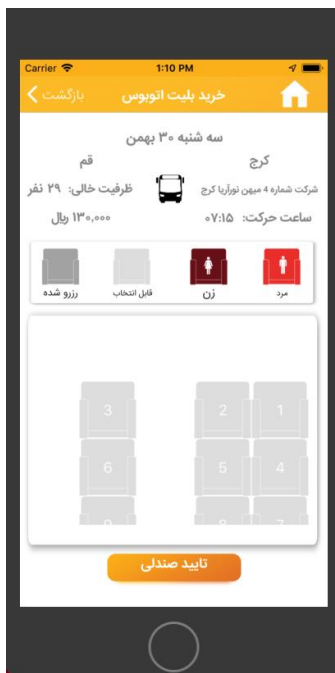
Carrier
1:10 PM

خرید بلیت اتوبوس
بازگشت

سه شنبه ۳۰ بهمن
کرج
قم
شرکت شماره 4 میهن نورآریا کرج
ظرفیت خالی: ۲۹ نفر
ساعت حرکت: ۰۷:۱۵
۱۳۰,۰۰۰ ریال

مرد
زن
قابل انتخاب
رزرو شده

1
2
3
4
5
6
7
8
9

تایید صندلی